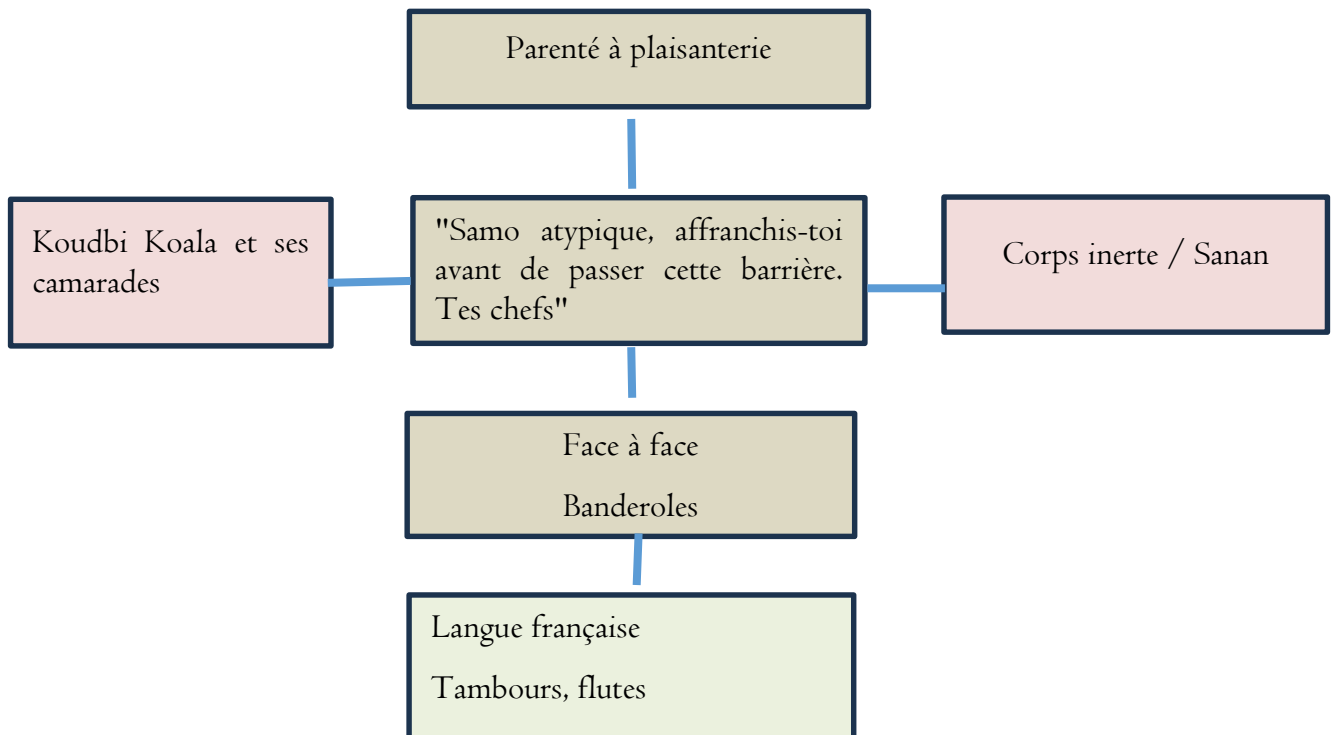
Parenté à plaisanterie

Koudbi Koala et ses camarades

"Samo atypique, affranchis-toi avant de passer cette barrière. Tes chefs"

Corps inerte / Sanan

Face à face

Banderoles

Langue française

Tambours, flutes